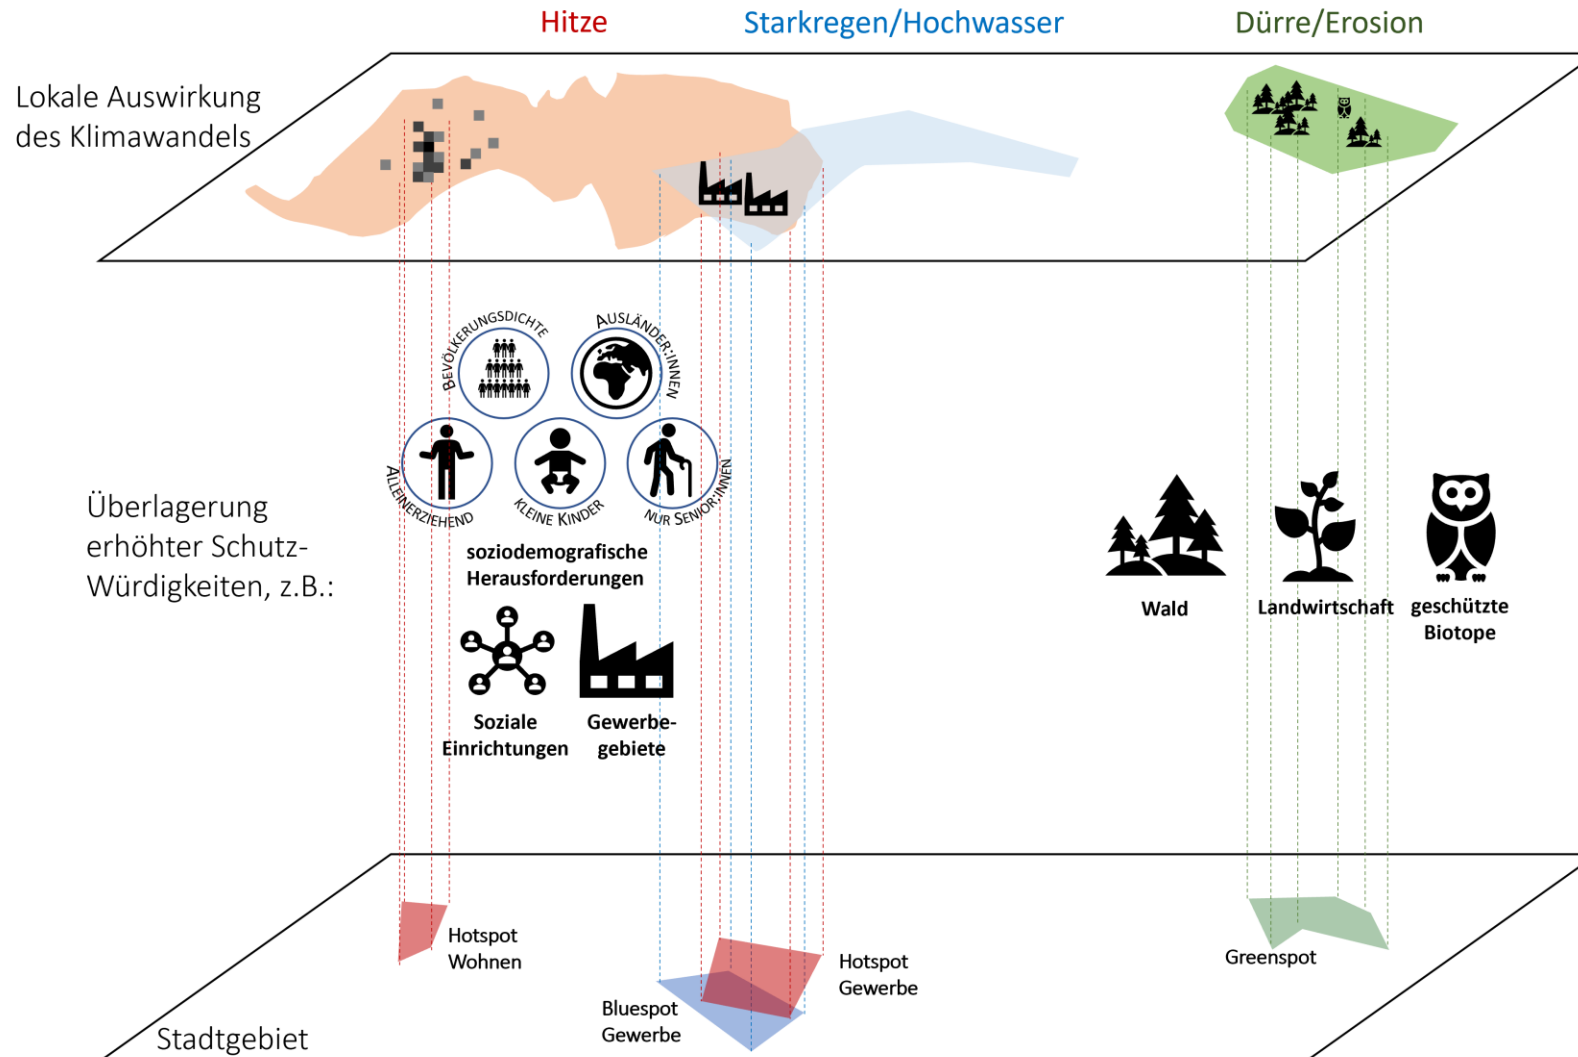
Hitze

Starkregen/Hochwasser

Dürre/Erosion

Lokale Auswirkung des Klimawandels

Überlagerung erhöhter Schutz-Würdigkeiten, z.B.:

Bevölkerungsdichte

Ausländer:innen

Alleinerziehend

Kleine Kinder

Nur Senior:innen

soziodemografische Herausforderungen

Soziale Einrichtungen

Gewerbegebiete

Wald

Landwirtschaft

geschützte Biotope

Hotspot Wohnen

Hotspot Gewerbe

Bluespot Gewerbe

Greenspot

Stadtgebiet